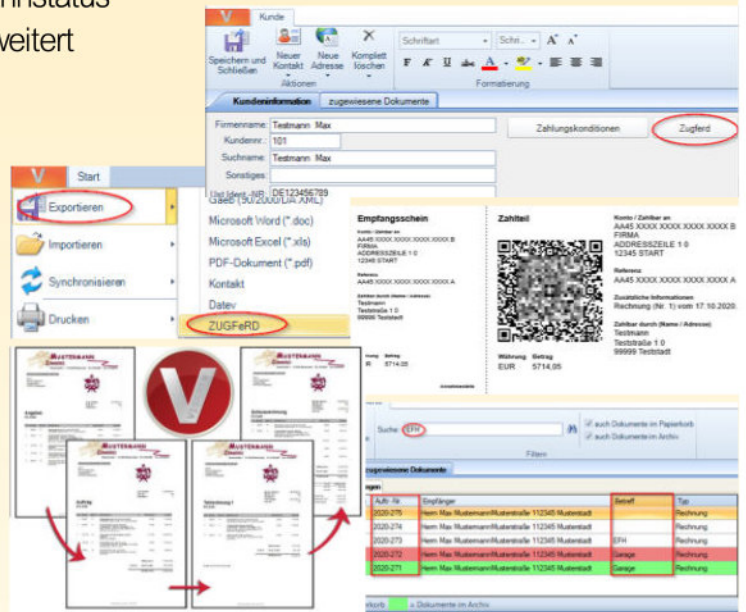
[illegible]nstatus
weitert

V Kunde
Speichern und Schließen
Neuer Kontakt
Neue Adresse
Komplett löschen
Aktionen
Schriftart
Schri..
Formatierung
Kundeninformation
zugewiesene Dokumente
Firmenname: Testmann Max
Kundennr.: 101
Suchname: Testmann Max
Sonstiges:
Ust.Ident.-NR: DE123456789
Zahlungskonditionen
Zugferd

V Start
Exportieren
Importieren
Synchronisieren
Drucken
Gaeb (90/2000/DA.XML)
Microsoft Word (*.doc)
Microsoft Excel (*.xls)
PDF-Dokument (*.pdf)
Kontakt
Datev
ZUGFeRD

Empfangsschein
Zahlteil
Konto / Zahlbar an
AA45 XXXX XXXX XXXX XXXX B
FIRMA
ADDRESSZEILE 1 0
12345 START
Referenz
AA45 XXXX XXXX XXXX XXXX A
Zusätzliche Informationen
Rechnung (Nr. 1) vom 17.10.2020
Zahlbar durch (Name / Adresse)
Testmann
Teststraße 1 0
99999 Teststadt
Währung Betrag
EUR 5714,05

Suche: EFH
auch Dokumente im Papierkorb
auch Dokumente im Archiv
Filtern
zugewiesene Dokumente

| Auftr.-Nr | Empfänger | Betreff | Typ |
|---|---|---|---|
| 2020-275 | Herrn Max Mustermann/Musterstraße 1 12345 Musterstadt | | Rechnung |
| 2020-274 | Herrn Max Mustermann/Musterstraße 1 12345 Musterstadt | | Rechnung |
| 2020-273 | Herrn Max Mustermann/Musterstraße 1 12345 Musterstadt | EFH | Rechnung |
| 2020-272 | Herrn Max Mustermann/Musterstraße 1 12345 Musterstadt | Garage | Rechnung |
| 2020-271 | Herrn Max Mustermann/Musterstraße 1 12345 Musterstadt | Garage | Rechnung |

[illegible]korb
Dokumente im Archiv